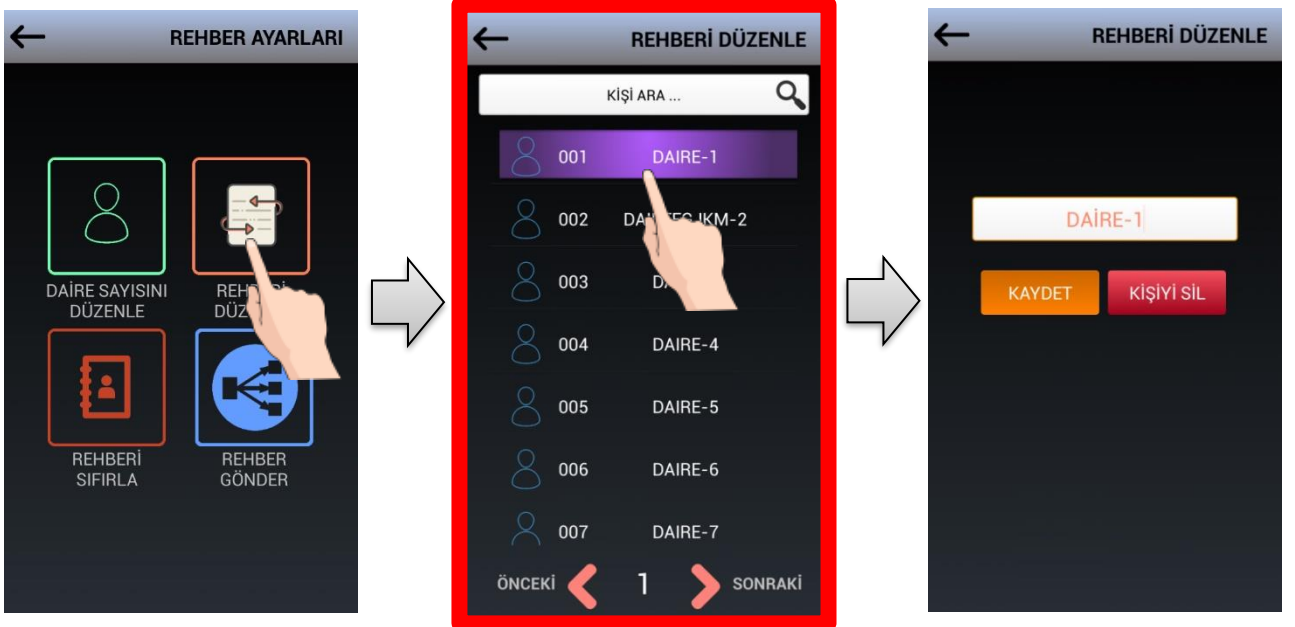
REHBER AYARLARI

DAİRE SAYISINI DÜZENLE

REHB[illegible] DÜZ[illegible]

REHBERİ SIFIRLA

REHBER GÖNDER

REHBERİ DÜZENLE

KİŞİ ARA ...

001 DAIRE-1

002 DA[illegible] IKM-2

003 D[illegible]

004 DAIRE-4

005 DAIRE-5

006 DAIRE-6

007 DAIRE-7

ÖNCEKİ 1 SONRAKİ

REHBERİ DÜZENLE

DAİRE-1

KAYDET KİŞİYİ SİL